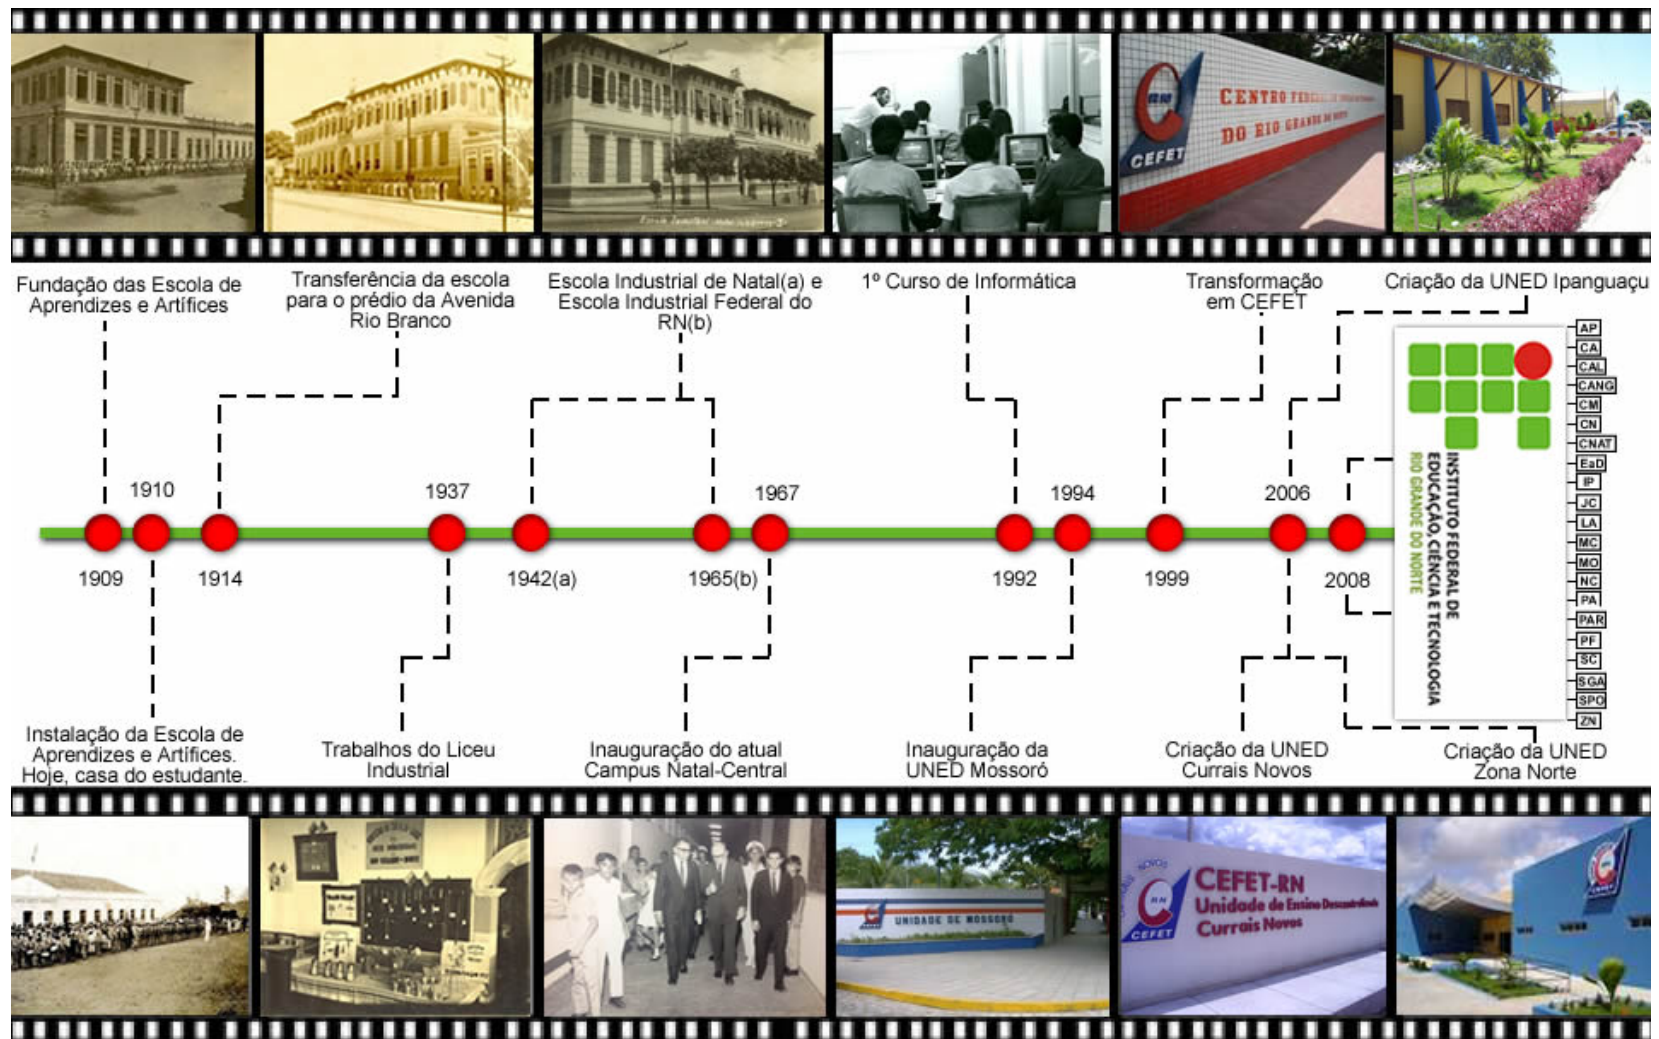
CENTRO FEDERAL DE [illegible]
DO RIO GRANDE DO NORTE
CEFET

Fundação das Escola de Aprendizes e Artífices

Transferência da escola para o prédio da Avenida Rio Branco

Escola Industrial de Natal(a) e Escola Industrial Federal do RN(b)

1º Curso de Informática

Transformação em CEFET

Criação da UNED Ipanguaçu

1910
1937
1967
1994
2006

1909
1914
1942(a)
1965(b)
1992
1999
2008

INSTITUTO FEDERAL DE EDUCAÇÃO, CIÊNCIA E TECNOLOGIA
RIO GRANDE DO NORTE

AP
CA
CAL
CANG
CM
CN
CNAT
EaD
IP
JC
LA
MC
MO
NC
PA
PAR
PF
SC
SGA
SPO
ZN

Instalação da Escola de Aprendizes e Artífices. Hoje, casa do estudante.

Trabalhos do Liceu Industrial

Inauguração do atual Campus Natal-Central

Inauguração da UNED Mossoró

Criação da UNED Currais Novos

Criação da UNED Zona Norte

UNIDADE DE MOSSORÓ

CEFET-RN
Unidade de Ensino Descentralizada
Currais Novos
CEFET